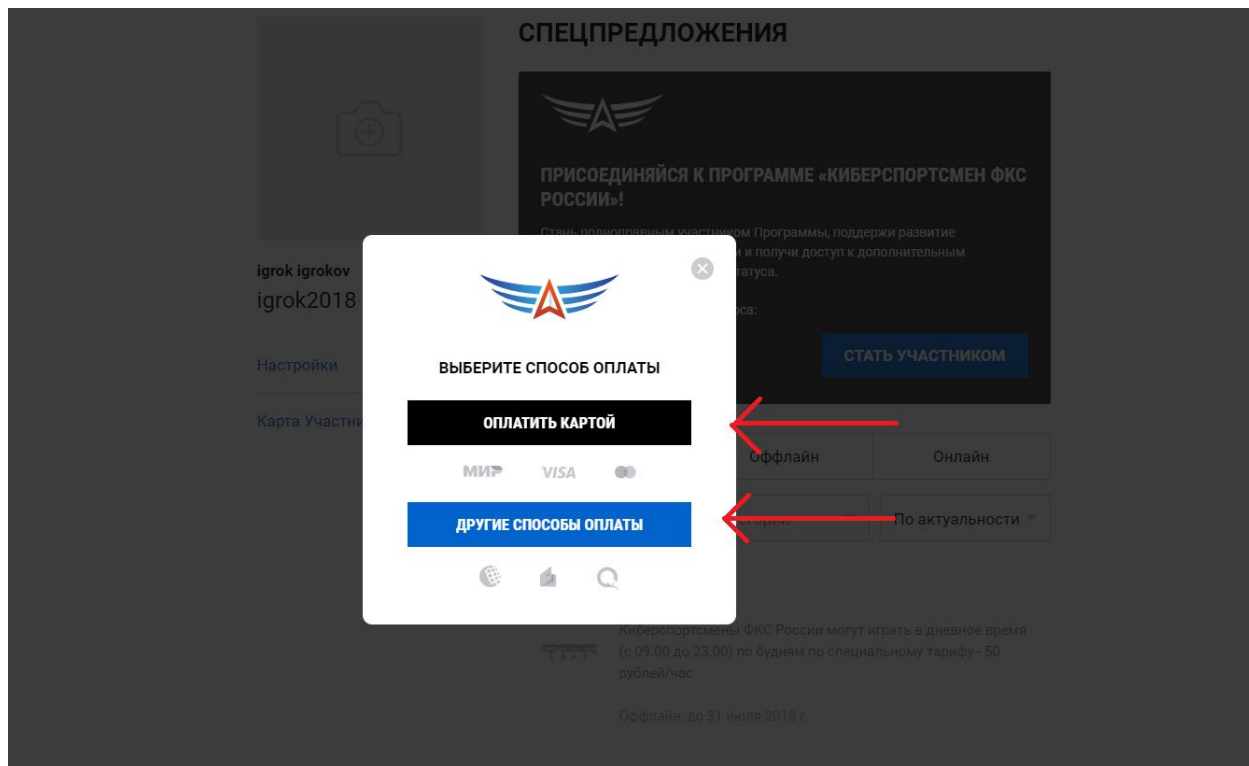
СПЕЦПРЕДЛОЖЕНИЯ

igrok igrokov
igrok2018

Настройки

Карта Участни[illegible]

ПРИСОЕДИНЯЙСЯ К ПРОГРАММЕ «КИБЕРСПОРТСМЕН ФКС РОССИИ»!

Стань полноправным участником Программы, поддержи развитие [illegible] и получи доступ к дополнительным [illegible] статуса.

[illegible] са:

СТАТЬ УЧАСТНИКОМ

ВЫБЕРИТЕ СПОСОБ ОПЛАТЫ

ОПЛАТИТЬ КАРТОЙ

МИР VISA

ДРУГИЕ СПОСОБЫ ОПЛАТЫ

Оффлайн

Онлайн

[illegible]гории

По актуальности

Киберспортсмены ФКС России могут играть в дневное время (с 09.00 до 23.00) по будням по специальному тарифу - 50 рублей/час

Оффлайн, до 31 июля 2018 г.